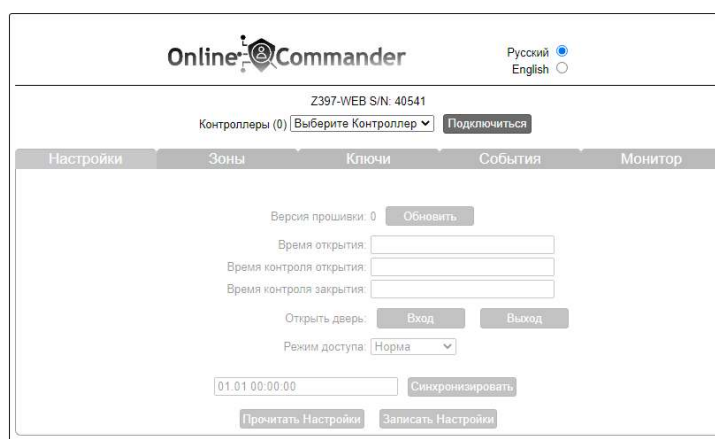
Online Commander

Русский
English

Z397-WEB S/N: 40541

Контроллеры (0) Выберите Контроллер Подключиться

Настройки Зоны Ключи События Монитор

Версия прошивки: 0 Обновить

Время открытия:

Время контроля открытия:

Время контроля закрытия:

Открыть дверь: Вход Выход

Режим доступа: Норма

01.01 00:00:00 Синхронизировать

Прочитать Настройки Записать Настройки